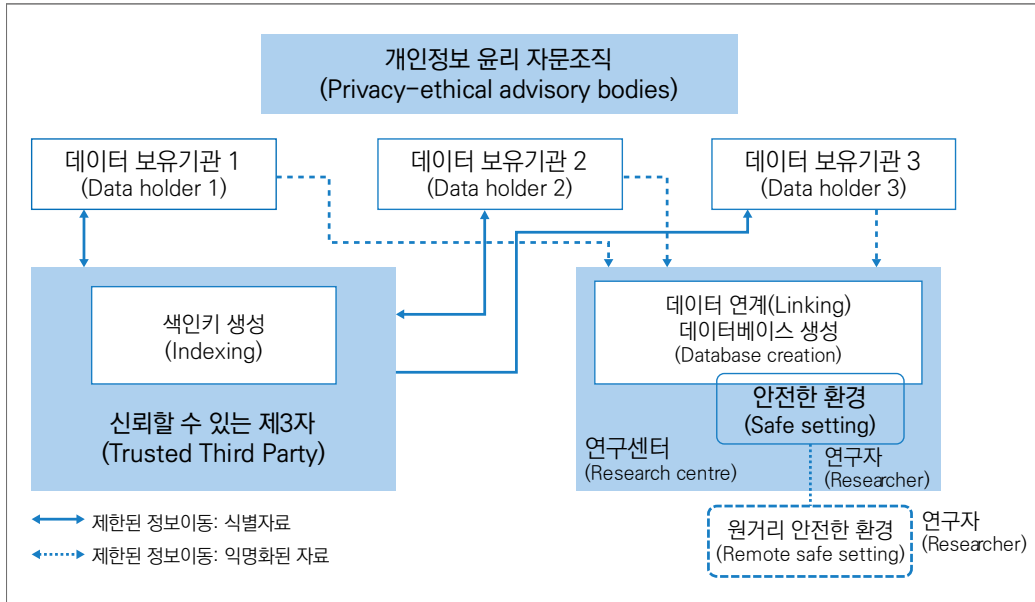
개인정보 윤리 자문조직
(Privacy-ethical advisory bodies)

데이터 보유기관 1
(Data holder 1)

데이터 보유기관 2
(Data holder 2)

데이터 보유기관 3
(Data holder 3)

색인키 생성
(Indexing)

신뢰할 수 있는 제3자
(Trusted Third Party)

데이터 연계(Linking)
데이터베이스 생성
(Database creation)

안전한 환경
(Safe setting)

연구센터
(Research centre)

연구자
(Researcher)

원거리 안전한 환경
(Remote safe setting)

연구자
(Researcher)

제한된 정보이동: 식별자료

제한된 정보이동: 익명화된 자료